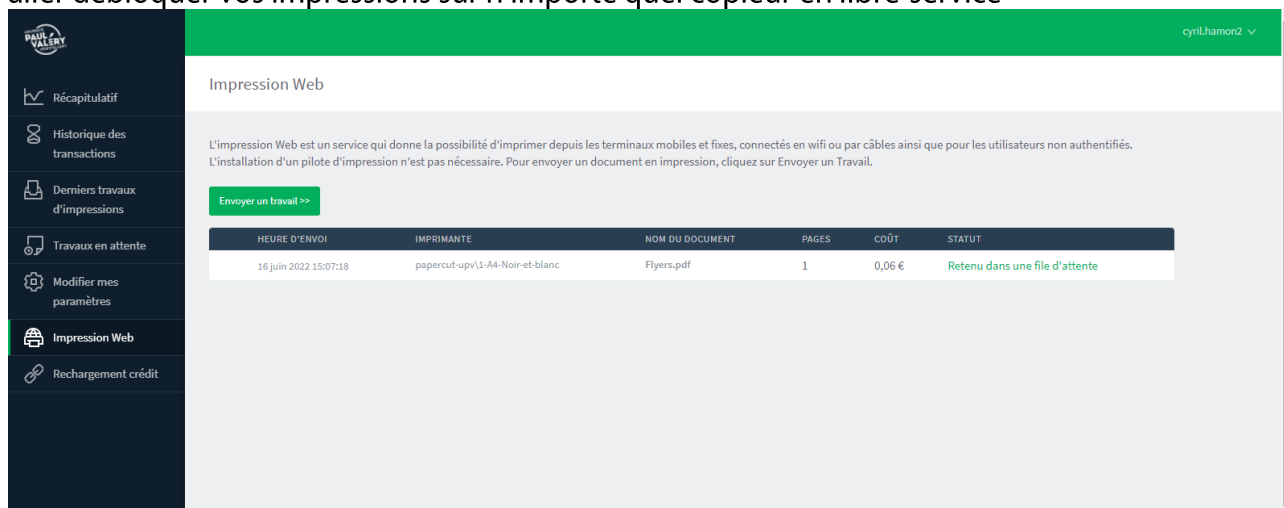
aller débloquer vos impressions sur n'importe quel copieur en libre service

PAUL VALÉRY

cyril.hamon2

Récapitulatif
Historique des transactions
Derniers travaux d'impressions
Travaux en attente
Modifier mes paramètres
Impression Web
Rechargement crédit

Impression Web

L'impression Web est un service qui donne la possibilité d'imprimer depuis les terminaux mobiles et fixes, connectés en wifi ou par câbles ainsi que pour les utilisateurs non authentifiés. L'installation d'un pilote d'impression n'est pas nécessaire. Pour envoyer un document en impression, cliquez sur Envoyer un Travail.

Envoyer un travail >>

| HEURE D'ENVOI | IMPRIMANTE | NOM DU DOCUMENT | PAGES | COÛT | STATUT |
|---|---|---|---|---|---|
| 16 juin 2022 15:07:18 | papercut-upv\1-A4-Noir-et-blanc | Flyers.pdf | 1 | 0,06 € | Retenu dans une file d'attente |